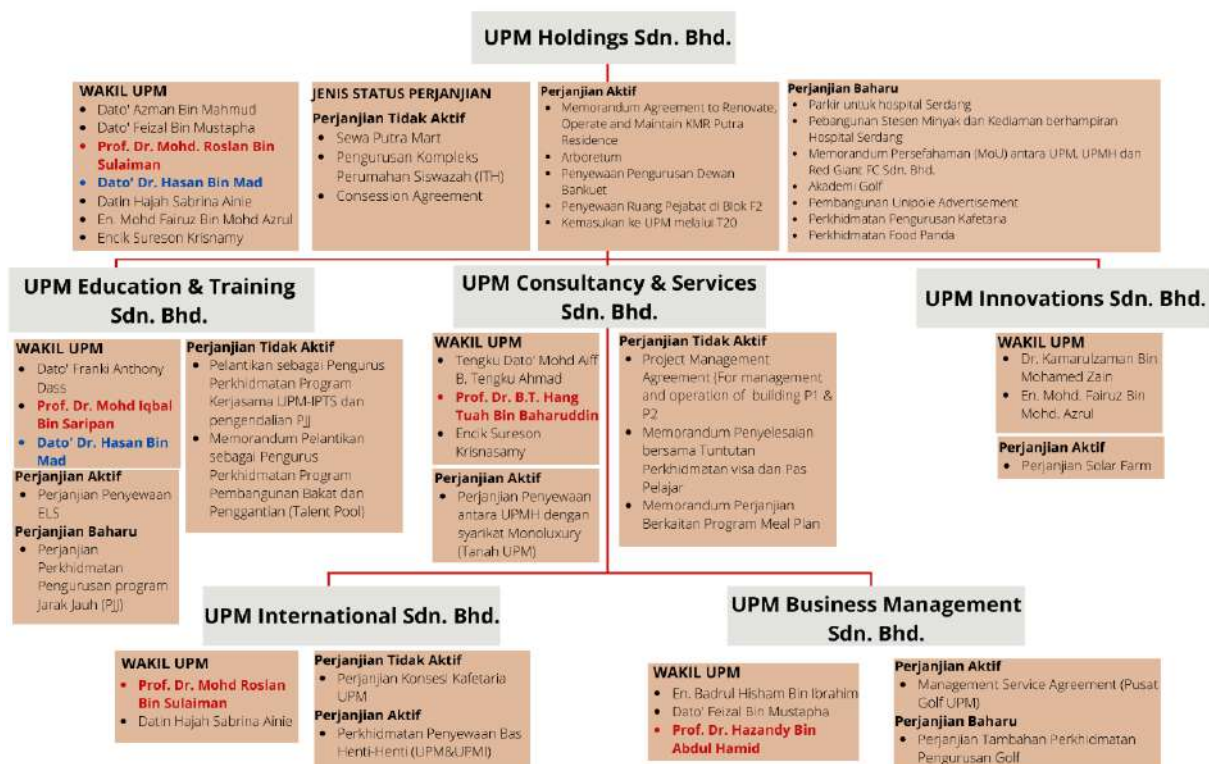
UPM Holdings Sdn. Bhd.

WAKIL UPM
- Dato' Azman Bin Mahmud
- Dato' Feizal Bin Mustapha
- Prof. Dr. Mohd. Roslan Bin Sulaiman
- Dato' Dr. Hasan Bin Mad
- Datin Hajah Sabrina Ainie
- En. Mohd Fairuz Bin Mohd Azrul
- Encik Sureson Krisnamy

JENIS STATUS PERJANJIAN
Perjanjian Tidak Aktif
- Sewa Putra Mart
- Pengurusan Kompleks Perumahan Siswazah (ITH)
- Consession Agreement

Perjanjian Aktif
- Memorandum Agreement to Renovate, Operate and Maintain KMR Putra Residence
- Arboretum
- Penyewaan Pengurusan Dewan Bankuet
- Penyewaan Ruang Pejabat di Blok F2
- Kemasukan ke UPM melalui T20

Perjanjian Baharu
- Parkir untuk hospital Serdang
- Pebangunan Stesen Minyak dan Kediaman berhampiran Hospital Serdang
- Memorandum Persefahaman (MoU) antara UPM, UPMH dan Red Giant FC Sdn. Bhd.
- Akademi Golf
- Pembangunan Unipole Advertisement
- Perkhidmatan Pengurusan Kafetaria
- Perkhidmatan Food Panda

UPM Education & Training Sdn. Bhd.

WAKIL UPM
- Dato' Franki Anthony Dass
- Prof. Dr. Mohd Iqbal Bin Saripan
- Dato' Dr. Hasan Bin Mad

Perjanjian Aktif
- Perjanjian Penyewaan ELS
Perjanjian Baharu
- Perjanjian Perkhidmatan Pengurusan program Jarak Jauh (PJJ)

Perjanjian Tidak Aktif
- Pelantikan sebagai Pengurus Perkhidmatan Program Kerjasama UPM-IPTS dan pengendalian PJJ
- Memorandum Pelantikan sebagai Pengurus Perkhidmatan Program Pembangunan Bakat dan Penggantian (Talent Pool)

UPM Consultancy & Services Sdn. Bhd.

WAKIL UPM
- Tengku Dato' Mohd Aiff B. Tengku Ahmad
- Prof. Dr. B.T. Hang Tuah Bin Baharuddin
- Encik Sureson Krisnasamy

Perjanjian Aktif
- Perjanjian Penyewaan antara UPMH dengan syarikat Monoluxury (Tanah UPM)

Perjanjian Tidak Aktif
- Project Management Agreement (For management and operation of building P1 & P2
- Memorandum Penyelesaian bersama Tuntutan Perkhidmatan visa dan Pas Pelajar
- Memorandum Perjanjian Berkaitan Program Meal Plan

UPM Innovations Sdn. Bhd.

WAKIL UPM
- Dr. Kamarulzaman Bin Mohamed Zain
- En. Mohd. Fairuz Bin Mohd. Azrul

Perjanjian Aktif
- Perjanjian Solar Farm

UPM International Sdn. Bhd.

WAKIL UPM
- Prof. Dr. Mohd Roslan Bin Sulaiman
- Datin Hajah Sabrina Ainie

Perjanjian Tidak Aktif
- Perjanjian Konsesi Kafetaria UPM
Perjanjian Aktif
- Perkhidmatan Penyewaan Bas Henti-Henti (UPM&UPMI)

UPM Business Management Sdn. Bhd.

WAKIL UPM
- En. Badrul Hisham Bin Ibrahim
- Dato' Feizal Bin Mustapha
- Prof. Dr. Hazandy Bin Abdul Hamid

Perjanjian Aktif
- Management Service Agreement (Pusat Golf UPM)
Perjanjian Baharu
- Perjanjian Tambahan Perkhidmatan Pengurusan Golf